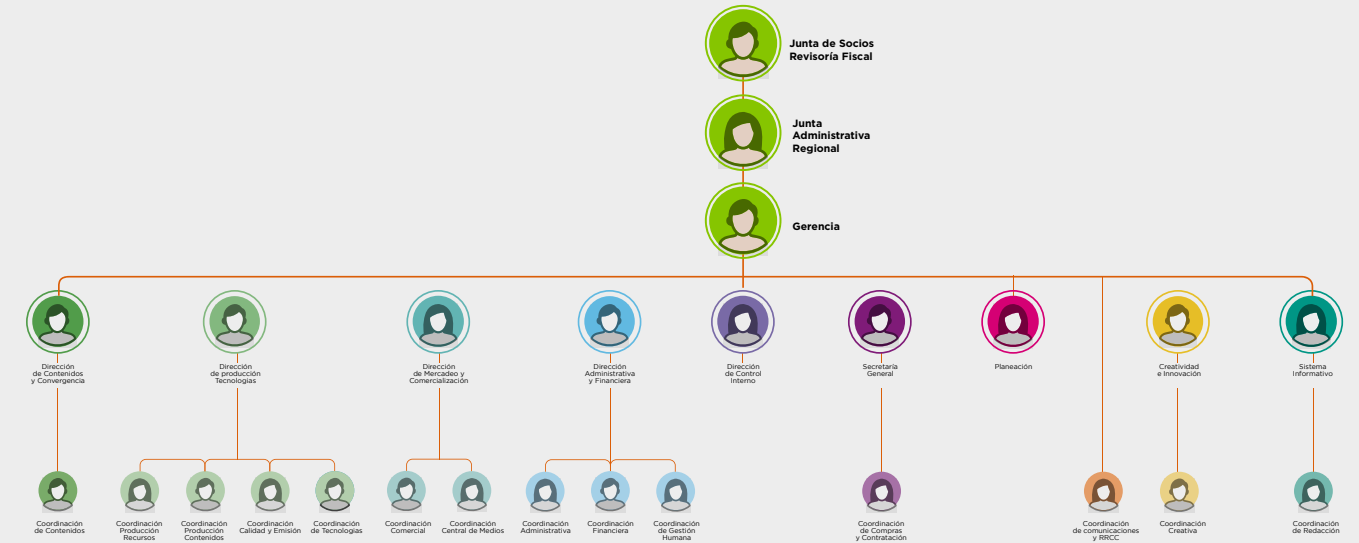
Junta de Socios
Revisoría Fiscal

Junta
Administrativa
Regional

Gerencia

Dirección
de Contenidos
y Convergencia

Dirección
de producción
Tecnologías

Dirección
de Mercadeo y
Comercialización

Dirección
Administrativa
y Financiera

Dirección
de Control
Interno

Secretaría
General

Planeación

Creatividad
e Innovación

Sistema
Informativo

Coordinación
de Contenidos

Coordinación
Producción
Recursos

Coordinación
Producción
Contenidos

Coordinación
Calidad y Emisión

Coordinación
de Tecnologías

Coordinación
Comercial

Coordinación
Central de Medios

Coordinación
Administrativa

Coordinación
Financiera

Coordinación
de Gestión
Humana

Coordinación
de Compras
y Contratación

Coordinación
de comunicaciones
y RRCC

Coordinación
Creativa

Coordinación
de Redacción